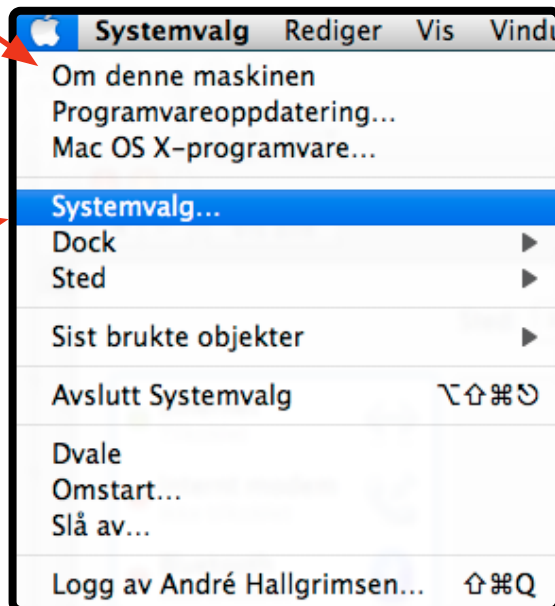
Systemvalg Rediger Vis Vindu

Om denne maskinen
Programvareoppdatering...
Mac OS X-programvare...

Systemvalg...
Dock
Sted

Sist brukte objekter

Avslutt Systemvalg ⌥⇧⌘⎋

Dvale
Omstart...
Slå av...

Logg av André Hallgrimsen... ⇧⌘Q